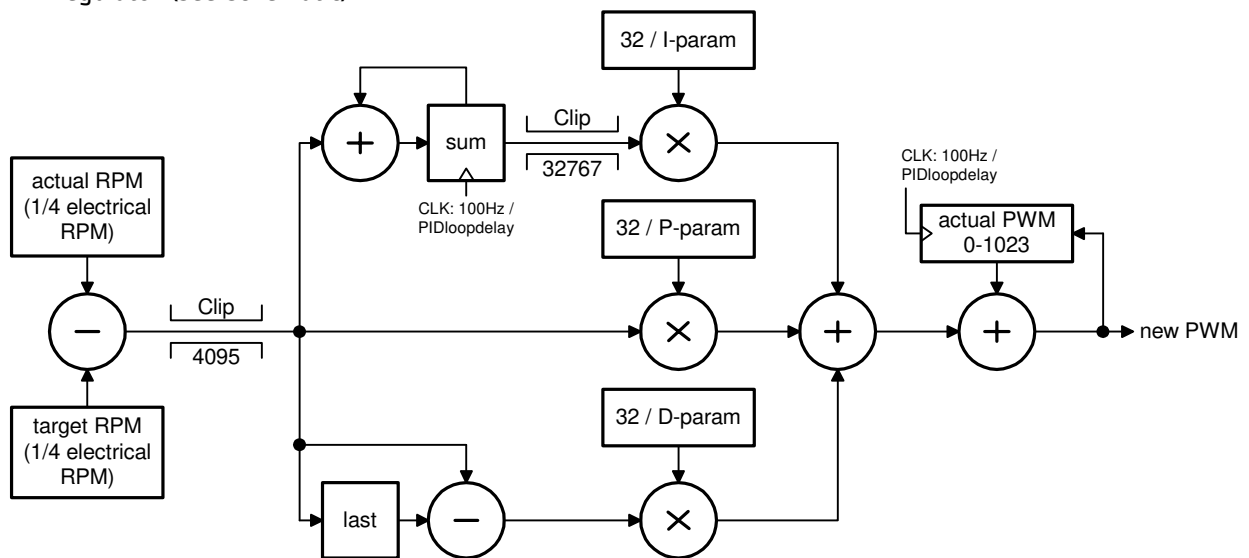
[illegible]

32 / I-param

sum

Clip

32767

CLK: 100Hz / PIDloopdelay

CLK: 100Hz / PIDloopdelay

actual RPM (1/4 electrical RPM)

32 / P-param

actual PWM 0-1023

Clip

4095

new PWM

target RPM (1/4 electrical RPM)

32 / D-param

last